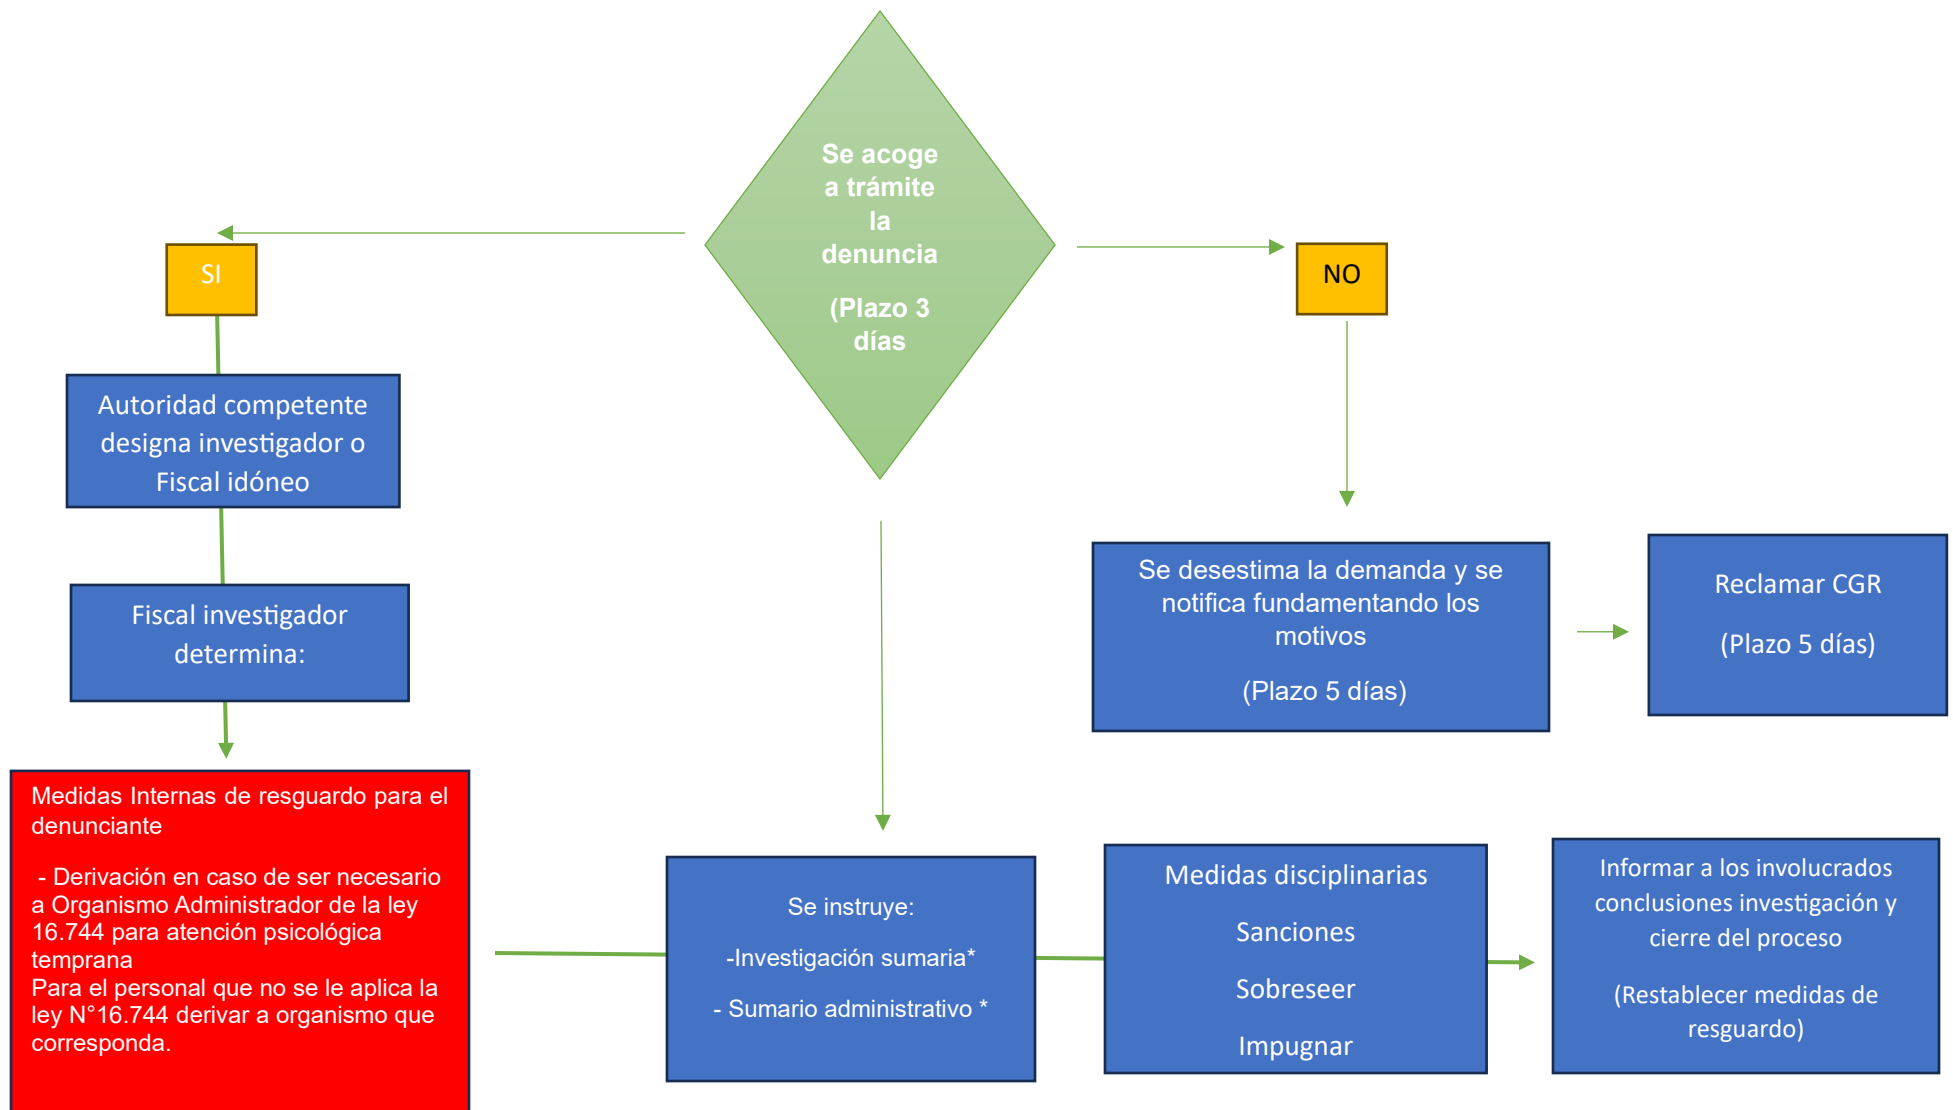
Se acoge a trámite la denuncia

(Plazo 3 días

SI

NO

Autoridad competente designa investigador o Fiscal idóneo

Fiscal investigador determina:

Medidas Internas de resguardo para el denunciante

- Derivación en caso de ser necesario a Organismo Administrador de la ley 16.744 para atención psicológica temprana
Para el personal que no se le aplica la ley N°16.744 derivar a organismo que corresponda.

Se desestima la demanda y se notifica fundamentando los motivos

(Plazo 5 días)

Reclamar CGR

(Plazo 5 días)

Se instruye:

-Investigación sumaria*

- Sumario administrativo *

Medidas disciplinarias

Sanciones

Sobreseer

Impugnar

Informar a los involucrados conclusiones investigación y cierre del proceso

(Restablecer medidas de resguardo)